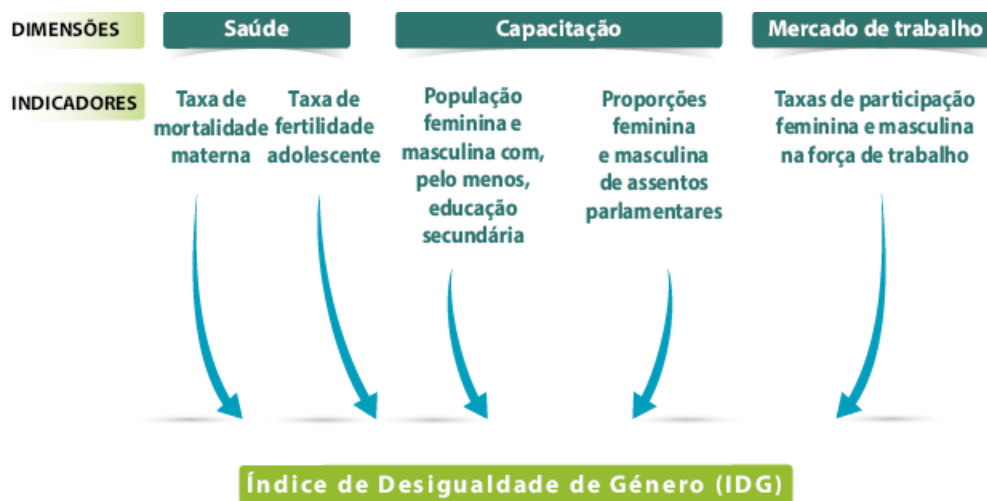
DIMENSÕES

Saúde

Capacitação

Mercado de trabalho

INDICADORES

Taxa de mortalidade materna

Taxa de fertilidade adolescente

População feminina e masculina com, pelo menos, educação secundária

Proporções feminina e masculina de assentos parlamentares

Taxas de participação feminina e masculina na força de trabalho

Índice de Desigualdade de Género (IDG)